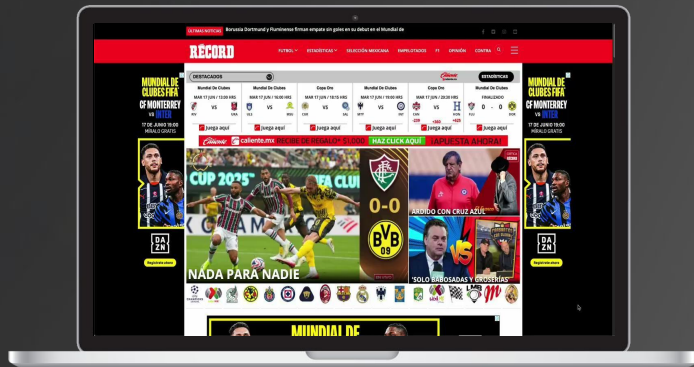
ÚLTIMAS NOTICIAS Borussia Dortmund y Fluminense firman empate sin goles en su debut en el Mundial de

RÉCORD

FUTBOL ESTADÍSTICAS SELECCIÓN MEXICANA EMPELOTADOS TV OPINIÓN CONTRA

MUNDIAL DE CLUBES FIFA
CF MONTERREY VS INTER
17 DE JUNIO 19:00
MÍRALO GRATIS

DAZN
Regístrate ahora

DESTACADOS

Caliente ESTADÍSTICAS

| Mundial De Clubes | Mundial De Clubes | Copa Oro | Mundial De Clubes | Copa Oro | Mundial De Clubes |
|---|---|---|---|---|---|
| MAR 17 JUN \| 13:00 HRS | MAR 17 JUN \| 16:00 HRS | MAR 17 JUN \| 18:15 HRS | MAR 17 JUN \| 19:00 HRS | MAR 17 JUN \| 20:30 HRS | FINALIZADO |
| VS | VS | VS | VS | VS | 0 - 0 |
| Juega aquí | Juega aquí | Juega aquí | Juega aquí | Juega aquí | Juega aquí |

Caliente caliente.mx RECIBE DE REGALO* $1,000 HAZ CLICK AQUÍ ¡APUESTA AHORA!

CUP 2025

0-0

NADA PARA NADIE

ARDIDO CON CRUZ AZUL

'SOLO BABOSADAS Y GROSERÍAS'

MUNDIAL DE CLUBES FIFA
CF MONTERREY VS INTER
17 DE JUNIO 19:00
MÍRALO GRATIS

DAZN
Regístrate ahora

MUNDIAL DE